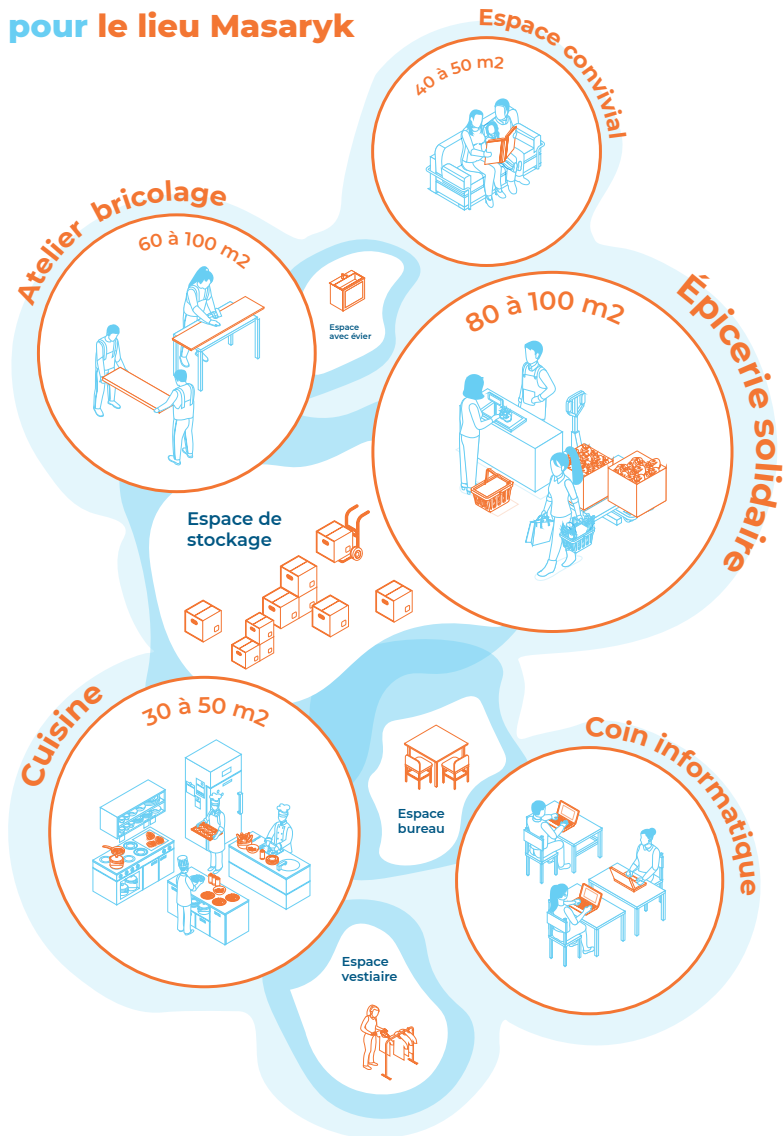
pour le lieu Masaryk

Espace convivial
40 à 50 m2

Atelier bricolage
60 à 100 m2

Espace avec évier

Épicerie solidaire
80 à 100 m2

Espace de stockage

Cuisine
30 à 50 m2

Espace bureau

Coin informatique

Espace vestiaire